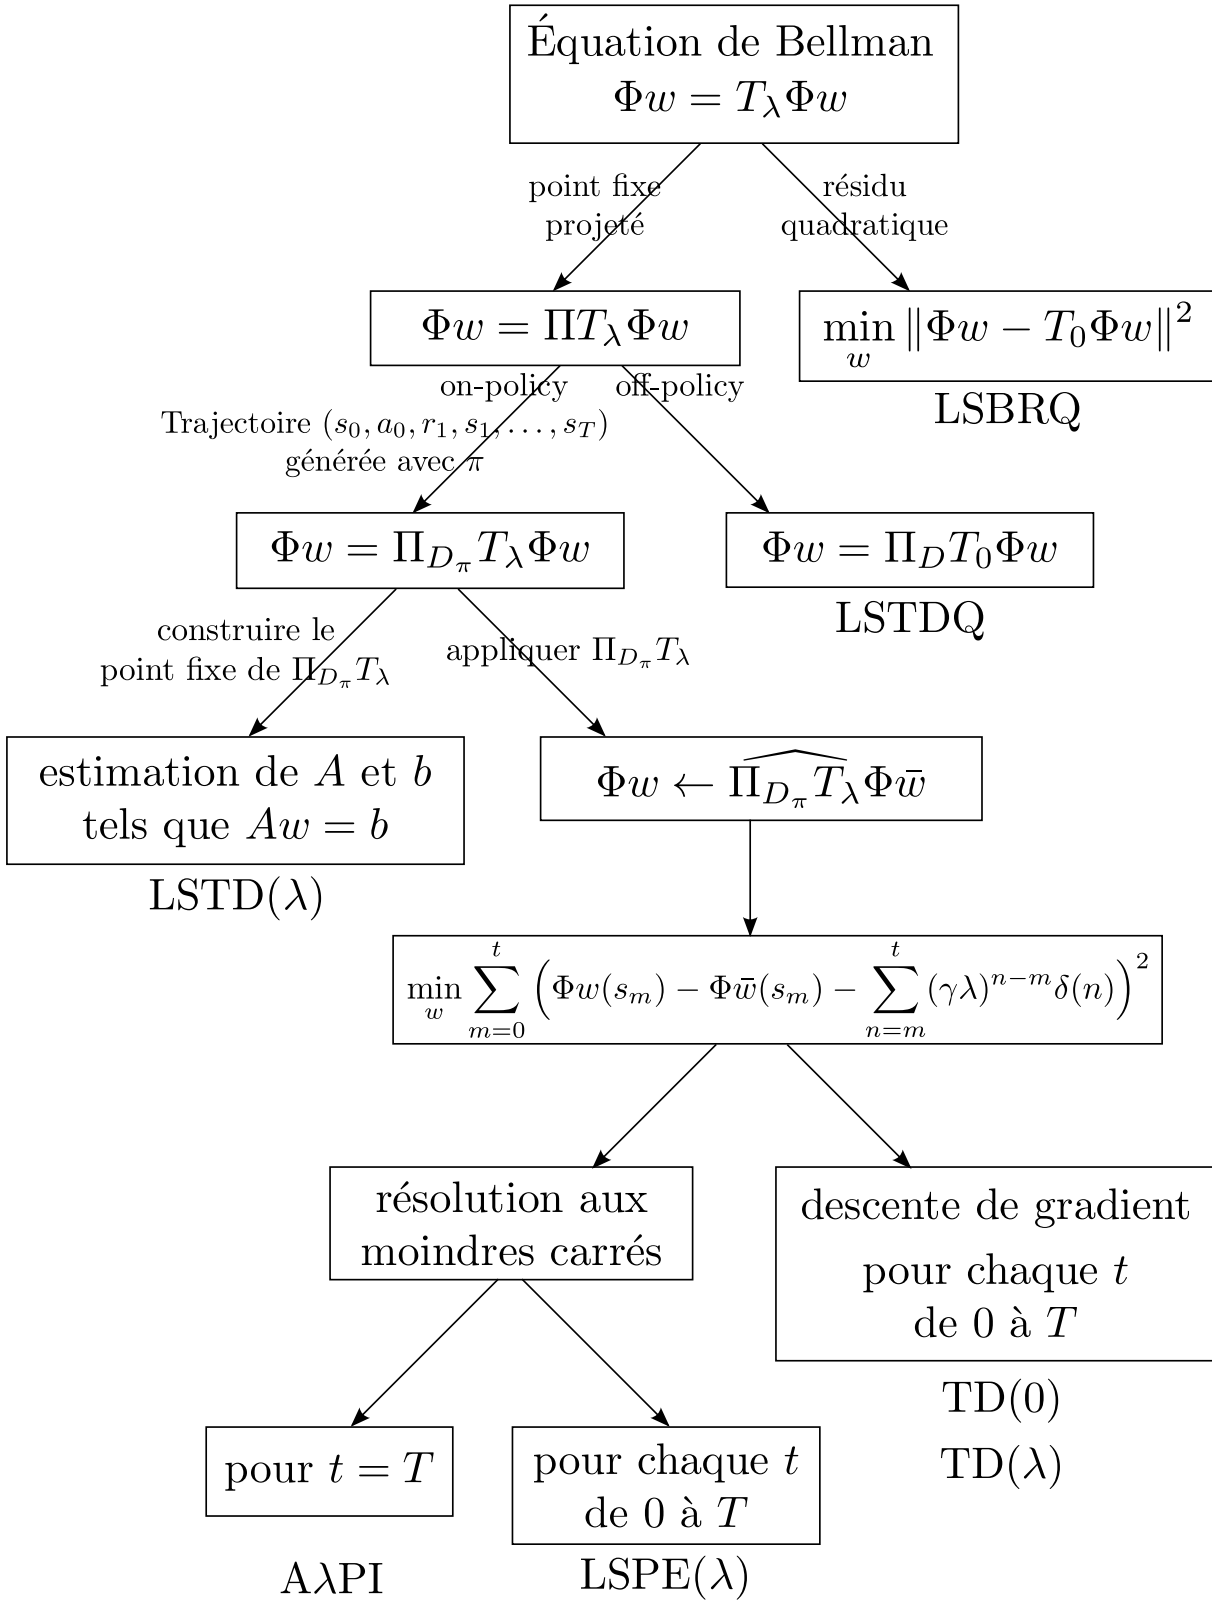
Équation de Bellman
$\Phi w = T_\lambda \Phi w$

point fixe projeté

résidu quadratique

$\Phi w = \Pi T_\lambda \Phi w$

$\min_w \|\Phi w - T_0 \Phi w\|^2$

LSBRQ

on-policy

off-policy

Trajectoire $(s_0, a_0, r_1, s_1, \ldots, s_T)$ générée avec $\pi$

$\Phi w = \Pi_{D_\pi} T_\lambda \Phi w$

$\Phi w = \Pi_D T_0 \Phi w$

LSTDQ

construire le point fixe de $\Pi_{D_\pi} T_\lambda$

appliquer $\Pi_{D_\pi} T_\lambda$

estimation de $A$ et $b$ tels que $Aw = b$

LSTD($\lambda$)

$\Phi w \leftarrow \widehat{\Pi_{D_\pi} T_\lambda} \Phi \bar{w}$

$\min_w \sum_{m=0}^{t} \left( \Phi w(s_m) - \Phi \bar{w}(s_m) - \sum_{n=m}^{t} (\gamma\lambda)^{n-m} \delta(n) \right)^2$

résolution aux moindres carrés

descente de gradient pour chaque $t$ de 0 à $T$

TD(0)

TD($\lambda$)

pour $t = T$

pour chaque $t$ de 0 à $T$

A$\lambda$PI

LSPE($\lambda$)